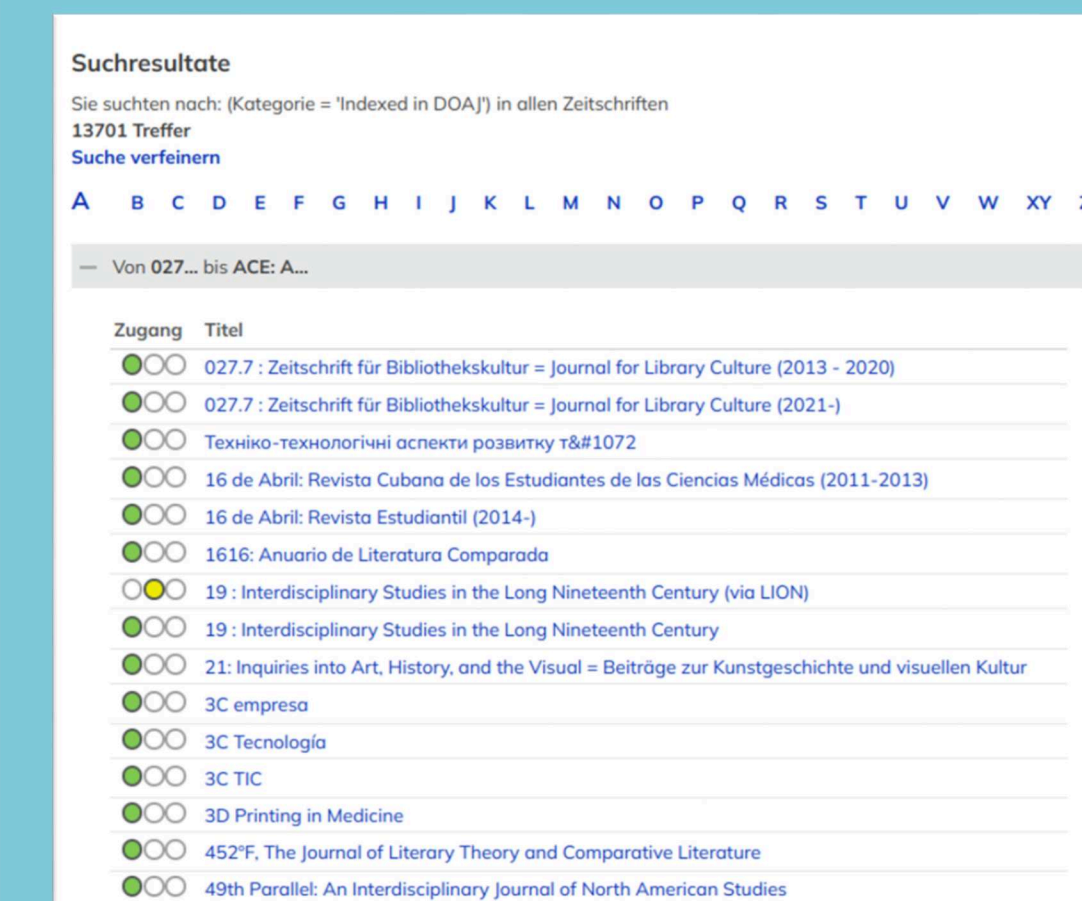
Suchresultate

Sie suchten nach: (Kategorie = 'Indexed in DOAJ') in allen Zeitschriften
13701 Treffer
Suche verfeinern

A B C D E F G H I J K L M N O P Q R S T U V W XY

— Von 027... bis ACE: A...

| Zugang | Titel |
|---|---|
| | 027.7 : Zeitschrift für Bibliothekskultur = Journal for Library Culture (2013 - 2020) |
| | 027.7 : Zeitschrift für Bibliothekskultur = Journal for Library Culture (2021-) |
| | Техніко-технологічні аспекти розвитку т&#1072 |
| | 16 de Abril: Revista Cubana de los Estudiantes de las Ciencias Médicas (2011-2013) |
| | 16 de Abril: Revista Estudiantil (2014-) |
| | 1616: Anuario de Literatura Comparada |
| | 19 : Interdisciplinary Studies in the Long Nineteenth Century (via LION) |
| | 19 : Interdisciplinary Studies in the Long Nineteenth Century |
| | 21: Inquiries into Art, History, and the Visual = Beiträge zur Kunstgeschichte und visuellen Kultur |
| | 3C empresa |
| | 3C Tecnología |
| | 3C TIC |
| | 3D Printing in Medicine |
| | 452°F, The Journal of Literary Theory and Comparative Literature |
| | 49th Parallel: An Interdisciplinary Journal of North American Studies |